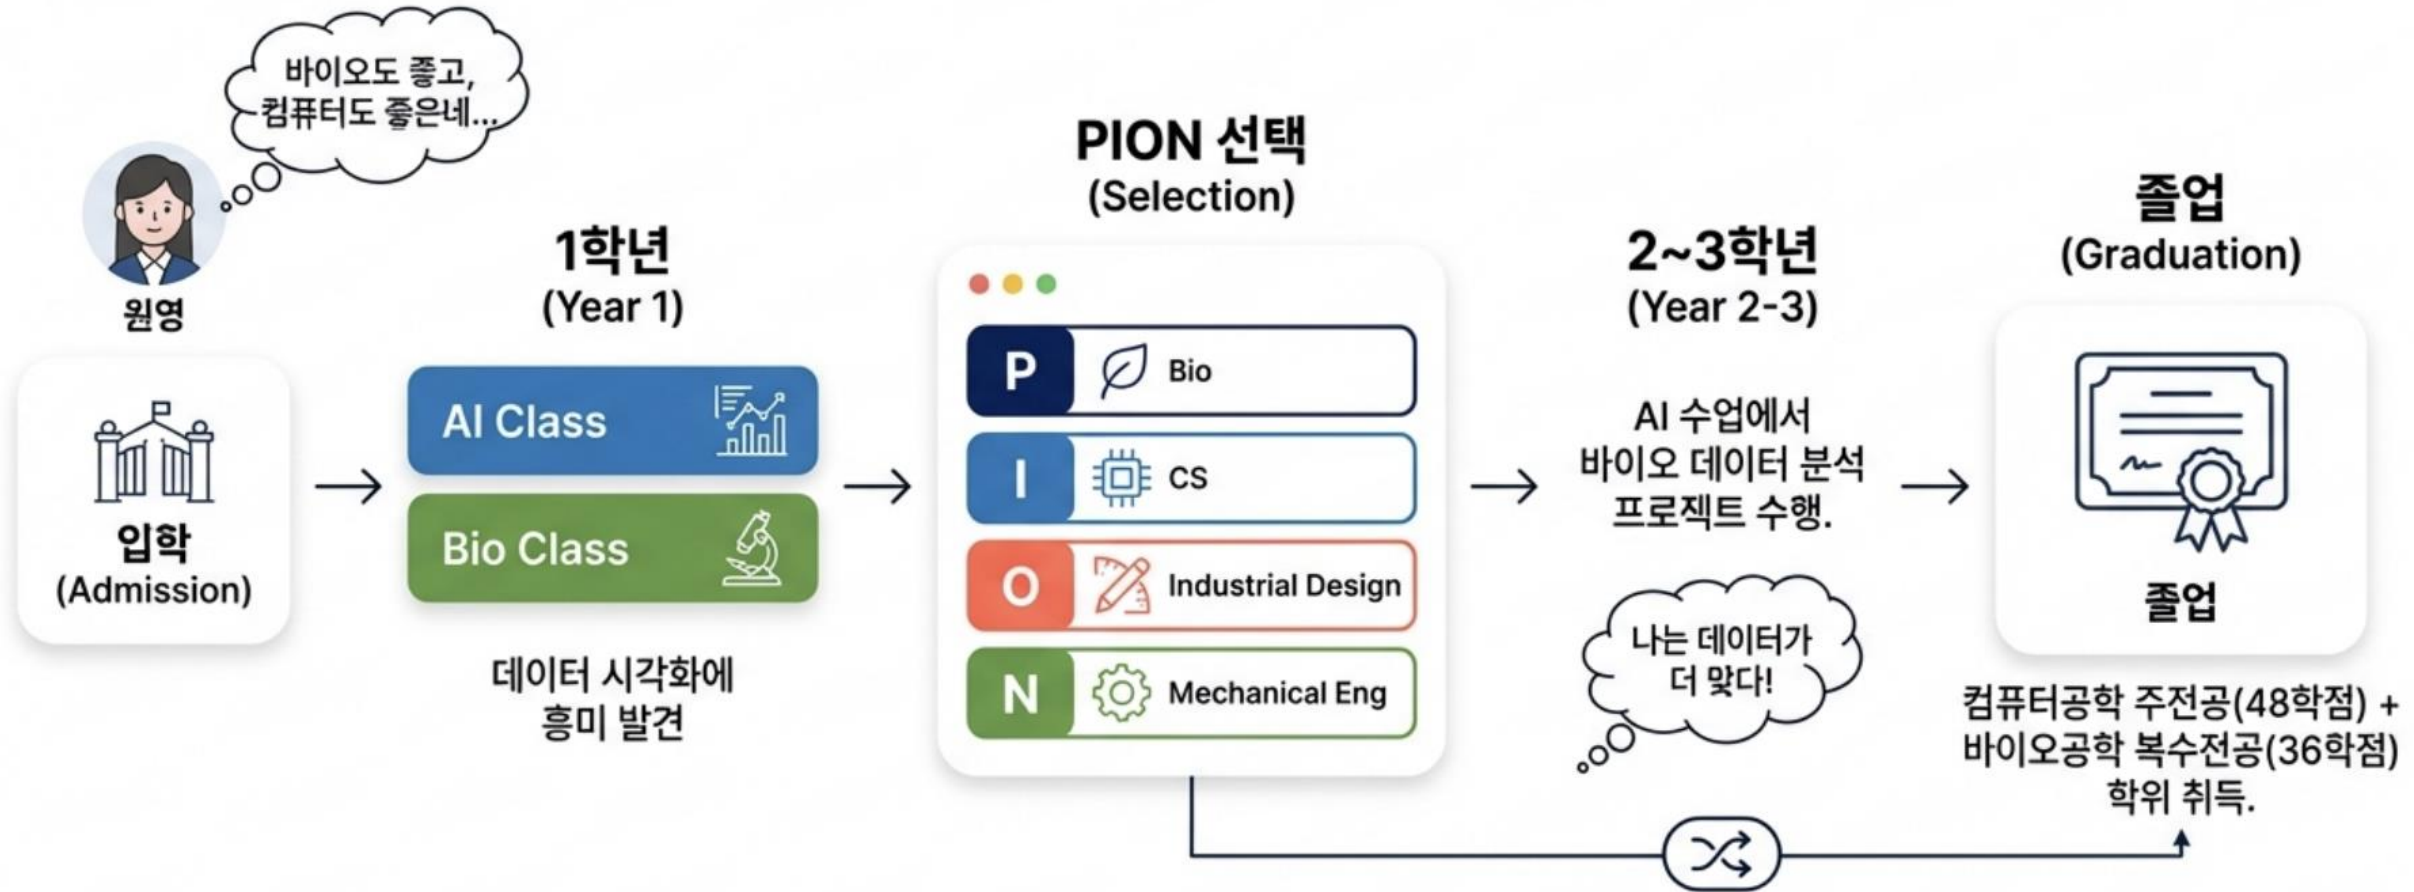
바이오도 좋고,
컴퓨터도 좋은네...

원영

입학
(Admission)

1학년
(Year 1)

AI Class

Bio Class

데이터 시각화에 흥미 발견

PION 선택
(Selection)

P Bio

I CS

O Industrial Design

N Mechanical Eng

2~3학년
(Year 2-3)

AI 수업에서 바이오 데이터 분석 프로젝트 수행.

나는 데이터가 더 맞다!

졸업
(Graduation)

졸업

컴퓨터공학 주전공(48학점) + 바이오공학 복수전공(36학점) 학위 취득.